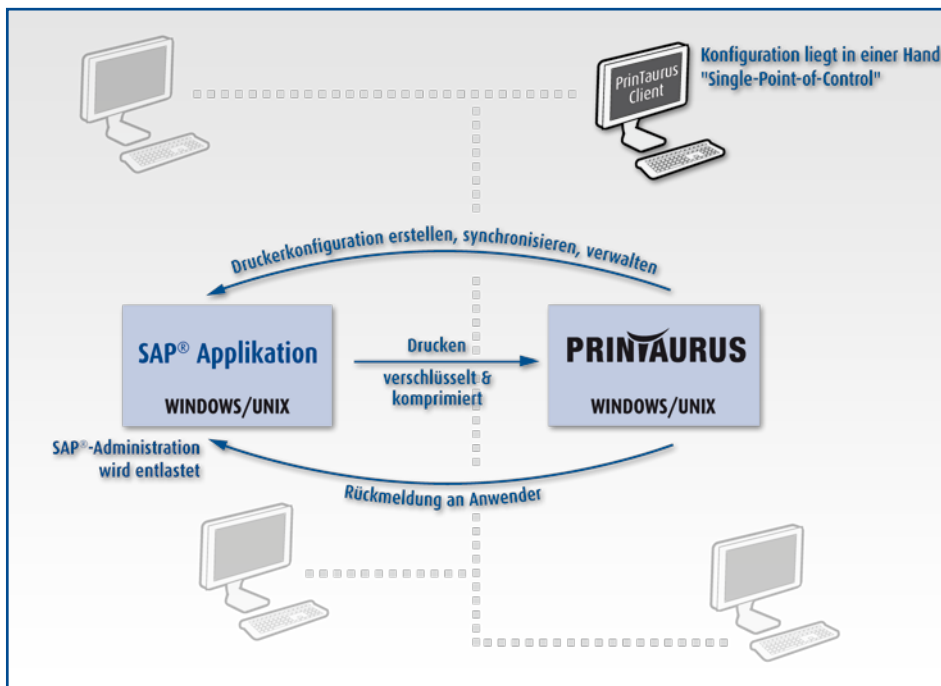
Konfiguration liegt in einer Hand
"Single-Point-of-Control"

PrinTaurus Client

Druckerkonfiguration erstellen, synchronisieren, verwalten

SAP® Applikation

WINDOWS/UNIX

Drucken

verschlüsselt & komprimiert

PRINTAURUS

WINDOWS/UNIX

SAP®-Administration wird entlastet

Rückmeldung an Anwender